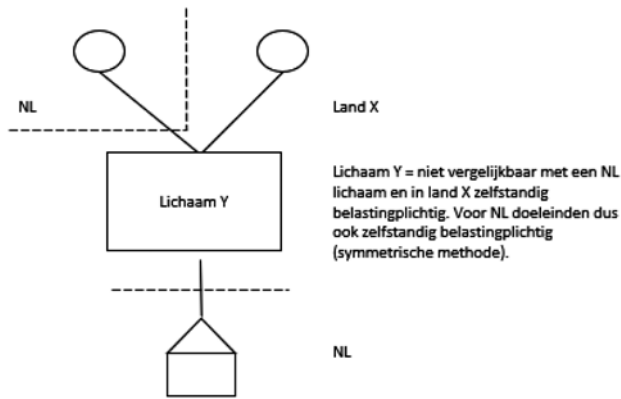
NL

Land X

Lichaam Y

Lichaam Y = niet vergelijkbaar met een NL lichaam en in land X zelfstandig belastingplichtig. Voor NL doeleinden dus ook zelfstandig belastingplichtig (symmetrische methode).

NL